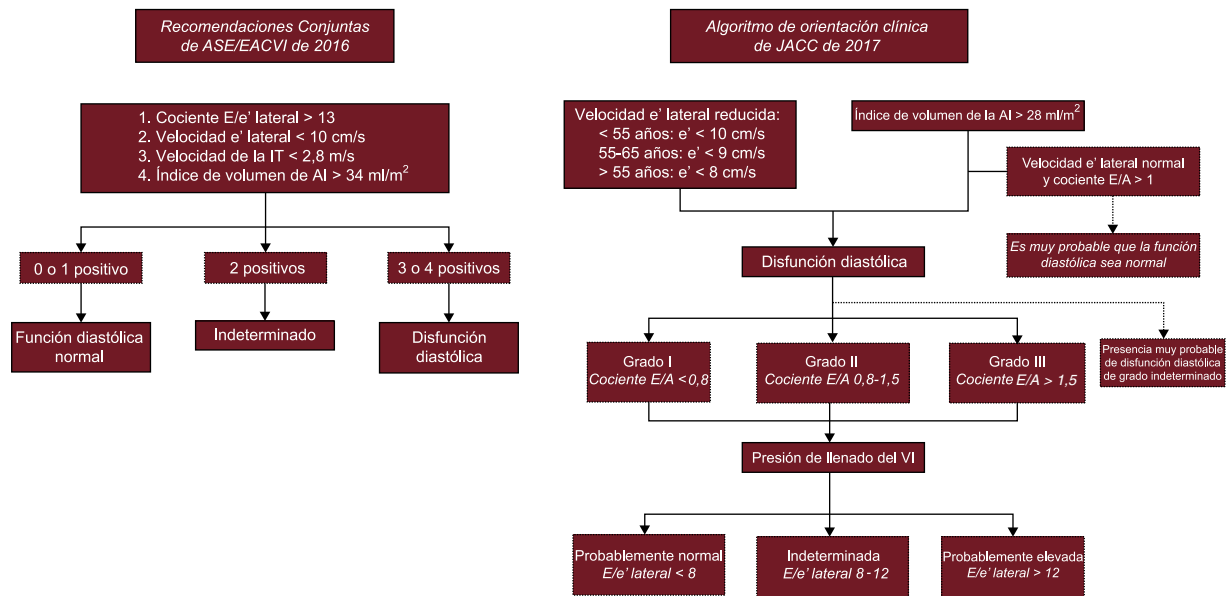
Recomendaciones Conjuntas de ASE/EACVI de 2016

1. Cociente E/e' lateral > 13
2. Velocidad e' lateral < 10 cm/s
3. Velocidad de la IT < 2,8 m/s
4. Índice de volumen de AI > 34 ml/m$^2$

0 o 1 positivo

2 positivos

3 o 4 positivos

Función diastólica normal

Indeterminado

Disfunción diastólica

Algoritmo de orientación clínica de JACC de 2017

Velocidad e' lateral reducida:
< 55 años: e' < 10 cm/s
55-65 años: e' < 9 cm/s
> 55 años: e' < 8 cm/s

Índice de volumen de la AI > 28 ml/m$^2$

Velocidad e' lateral normal y cociente E/A > 1

Es muy probable que la función diastólica sea normal

Disfunción diastólica

Grado I
Cociente E/A < 0,8

Grado II
Cociente E/A 0,8-1,5

Grado III
Cociente E/A > 1,5

Presencia muy probable de disfunción diastólica de grado indeterminado

Presión de llenado del VI

Probablemente normal
E/e' lateral < 8

Indeterminada
E/e' lateral 8 - 12

Probablemente elevada
E/e' lateral > 12